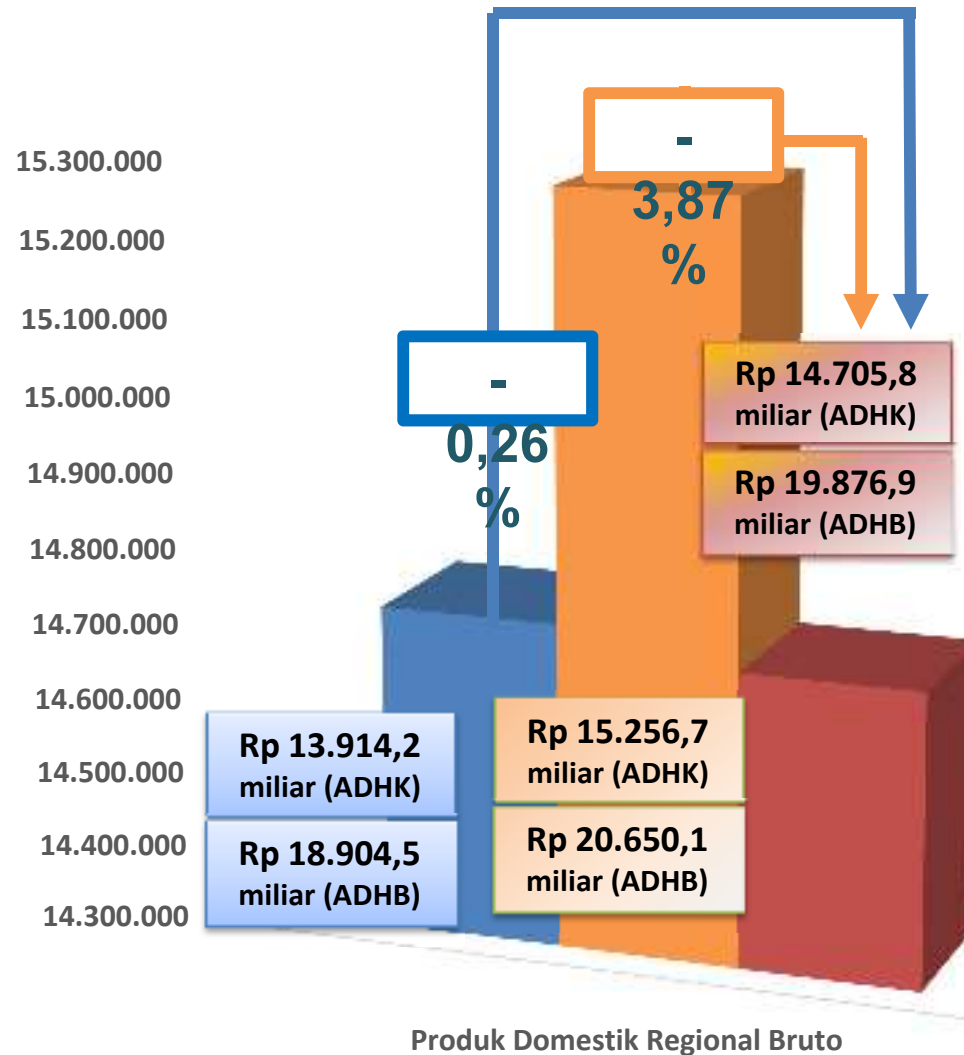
15.300.000
15.200.000
15.100.000
15.000.000
14.900.000
14.800.000
14.700.000
14.600.000
14.500.000
14.400.000
14.300.000

- 3,87 %

- 0,26 %

Rp 14.705,8 miliar (ADHK)

Rp 19.876,9 miliar (ADHB)

Rp 13.914,2 miliar (ADHK)

Rp 18.904,5 miliar (ADHB)

Rp 15.256,7 miliar (ADHK)

Rp 20.650,1 miliar (ADHB)

Produk Domestik Regional Bruto